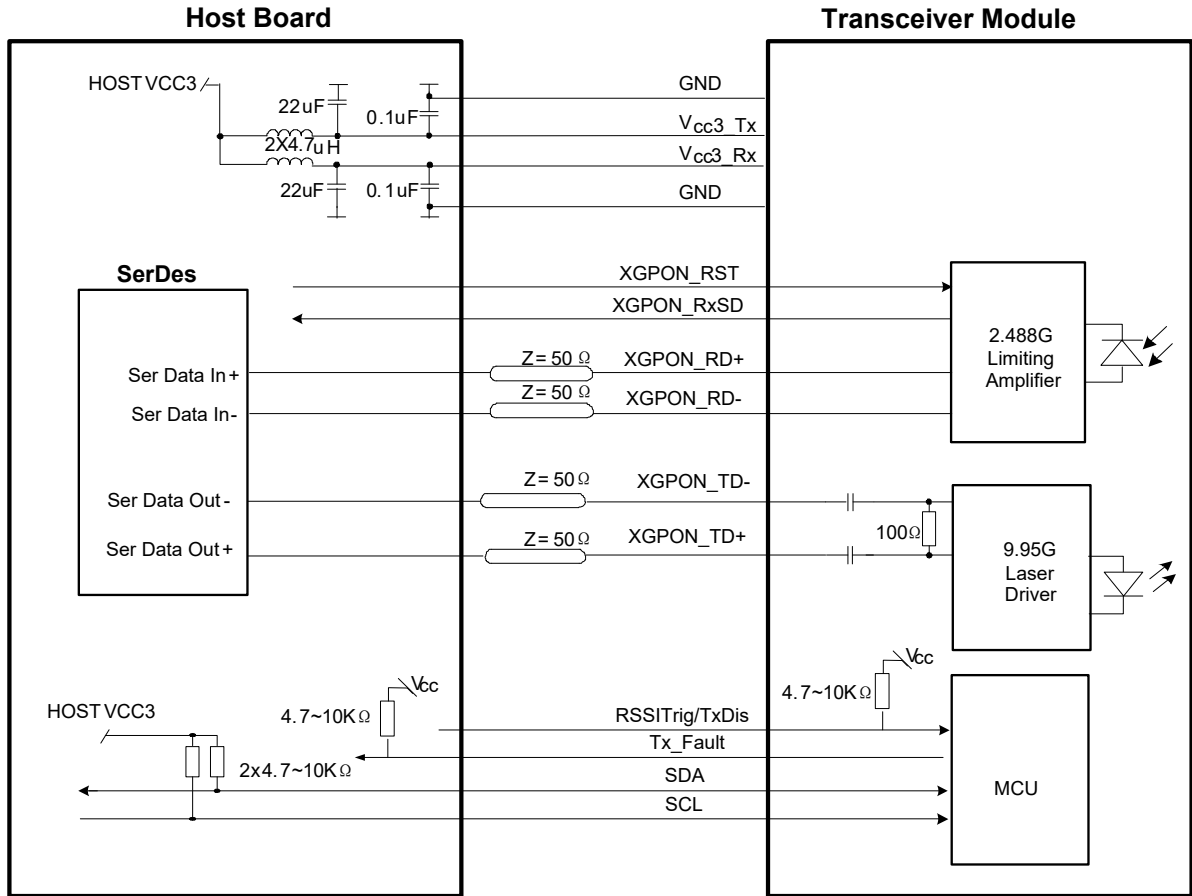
Host Board

Transceiver Module

HOST VCC3

22uF

0.1uF

2X4.7uH

22uF

0.1uF

GND

$V_{cc3}$_Tx

$V_{cc3}$_Rx

GND

SerDes

XGPON_RST

XGPON_RxSD

2.488G Limiting Amplifier

Ser Data In+

Ser Data In-

Z= 50 Ω

XGPON_RD+

Z= 50 Ω

XGPON_RD-

Ser Data Out-

Ser Data Out+

Z= 50 Ω

XGPON_TD-

Z= 50 Ω

XGPON_TD+

100Ω

9.95G Laser Driver

Vcc

4.7~10KΩ

Vcc

4.7~10KΩ

HOST VCC3

2x4.7~10KΩ

RSSITrig/TxDis

Tx_Fault

SDA

SCL

MCU